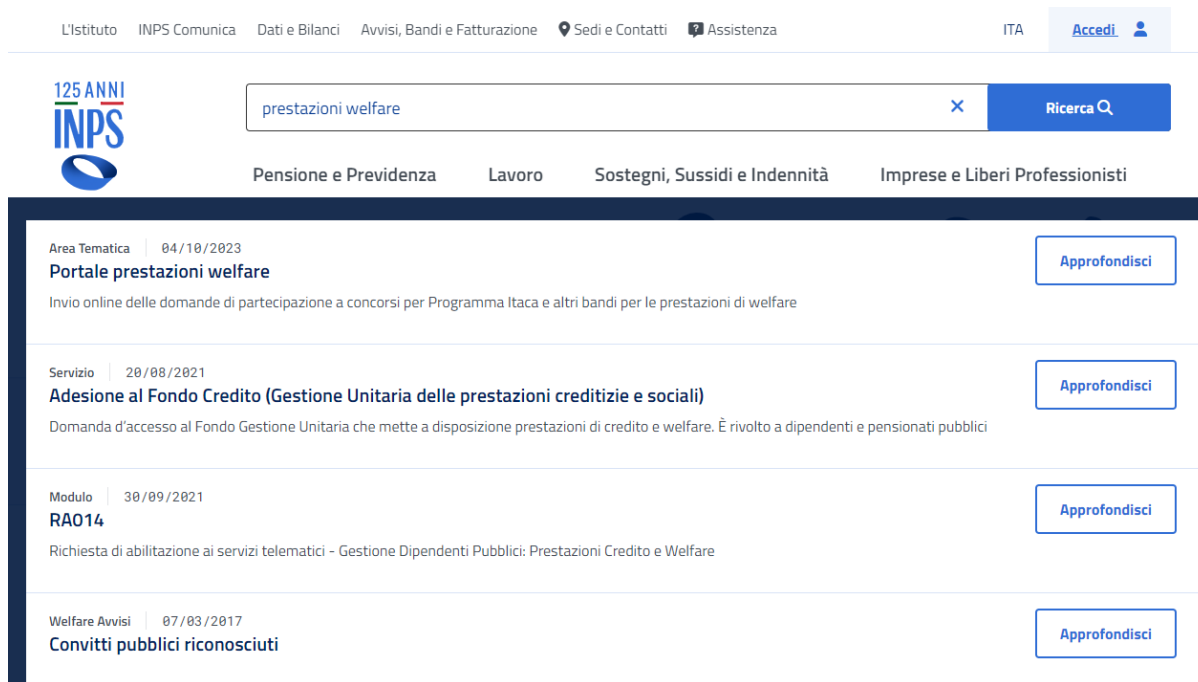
L'Istituto INPS Comunica Dati e Bilanci Avvisi, Bandi e Fatturazione Sedi e Contatti Assistenza ITA Accedi

125 ANNI INPS

prestazioni welfare

Ricerca

Pensione e Previdenza Lavoro Sostegni, Sussidi e Indennità Imprese e Liberi Professionisti

Area Tematica | 04/10/2023
Portale prestazioni welfare
Invio online delle domande di partecipazione a concorsi per Programma Itaca e altri bandi per le prestazioni di welfare
Approfondisci

Servizio | 20/08/2021
Adesione al Fondo Credito (Gestione Unitaria delle prestazioni creditizie e sociali)
Domanda d'accesso al Fondo Gestione Unitaria che mette a disposizione prestazioni di credito e welfare. È rivolto a dipendenti e pensionati pubblici
Approfondisci

Modulo | 30/09/2021
RA014
Richiesta di abilitazione ai servizi telematici - Gestione Dipendenti Pubblici: Prestazioni Credito e Welfare
Approfondisci

Welfare Avvisi | 07/03/2017
Convitti pubblici riconosciuti
Approfondisci